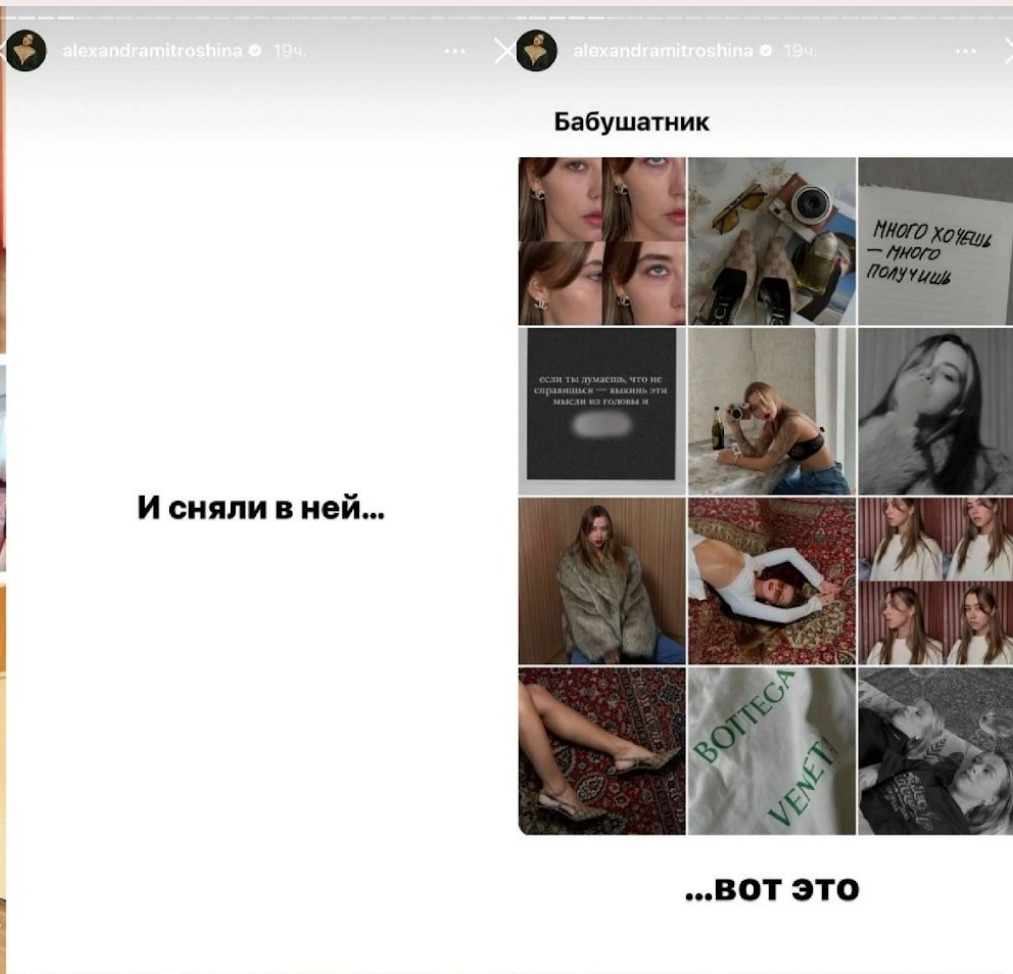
alexandramitroshina 19ч.

И сняли в ней...

alexandramitroshina 19ч.

Бабушатник

МНОГО ХОЧЕШЬ — МНОГО ПОЛУЧИШЬ

если ты думаешь, что не справишься — выкинь эти мысли из головы и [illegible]

BOTTEGA VENETA

...вот это